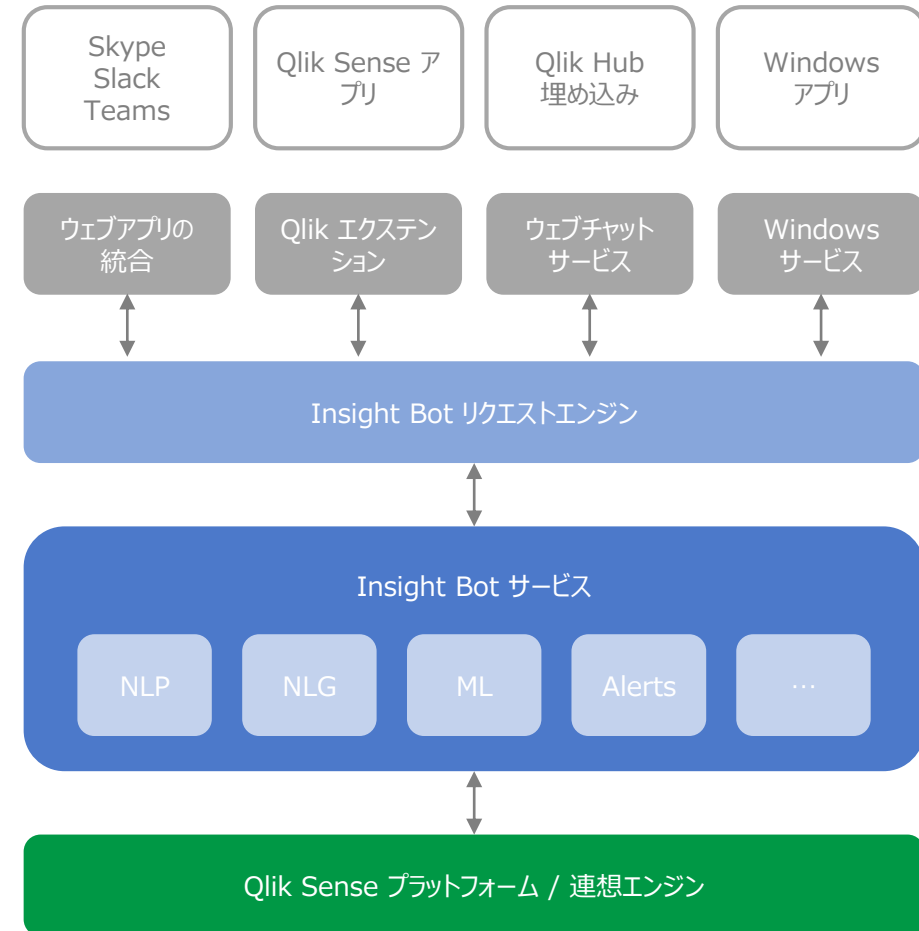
Skype
Slack
Teams

Qlik Sense アプリ

Qlik Hub
埋め込み

Windows
アプリ

ウェブアプリの統合

Qlik エクステンション

ウェブチャットサービス

Windows
サービス

Insight Bot リクエストエンジン

Insight Bot サービス

NLP

NLG

ML

Alerts

…

Qlik Sense プラットフォーム / 連想エンジン